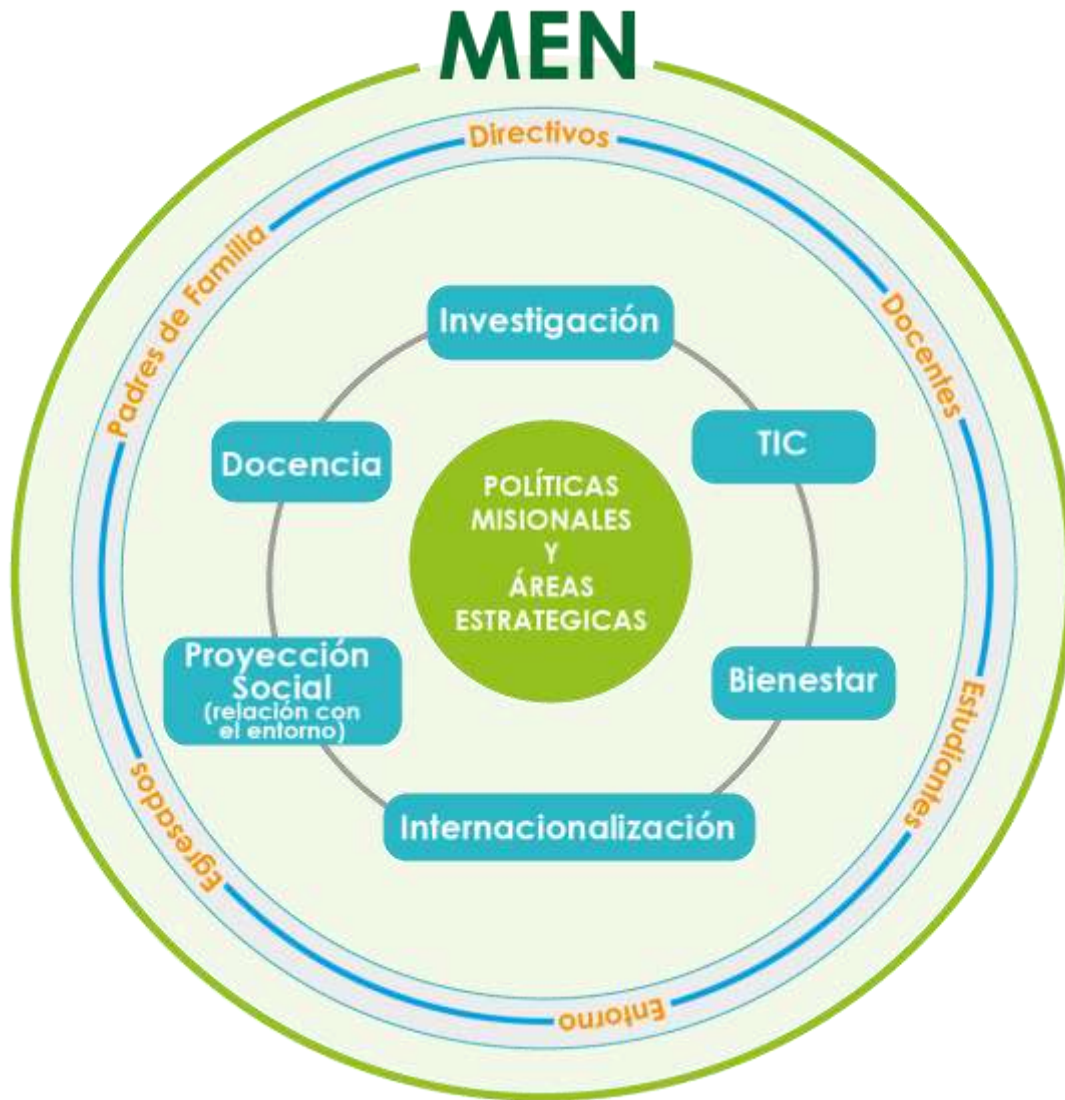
MEN

Directivos

Docentes

Estudiantes

Entorno

Egresados

Padres de Familia

Investigación

TIC

Bienestar

Internacionalización

Proyección Social (relación con el entorno)

Docencia

POLÍTICAS MISIONALES Y ÁREAS ESTRATEGICAS